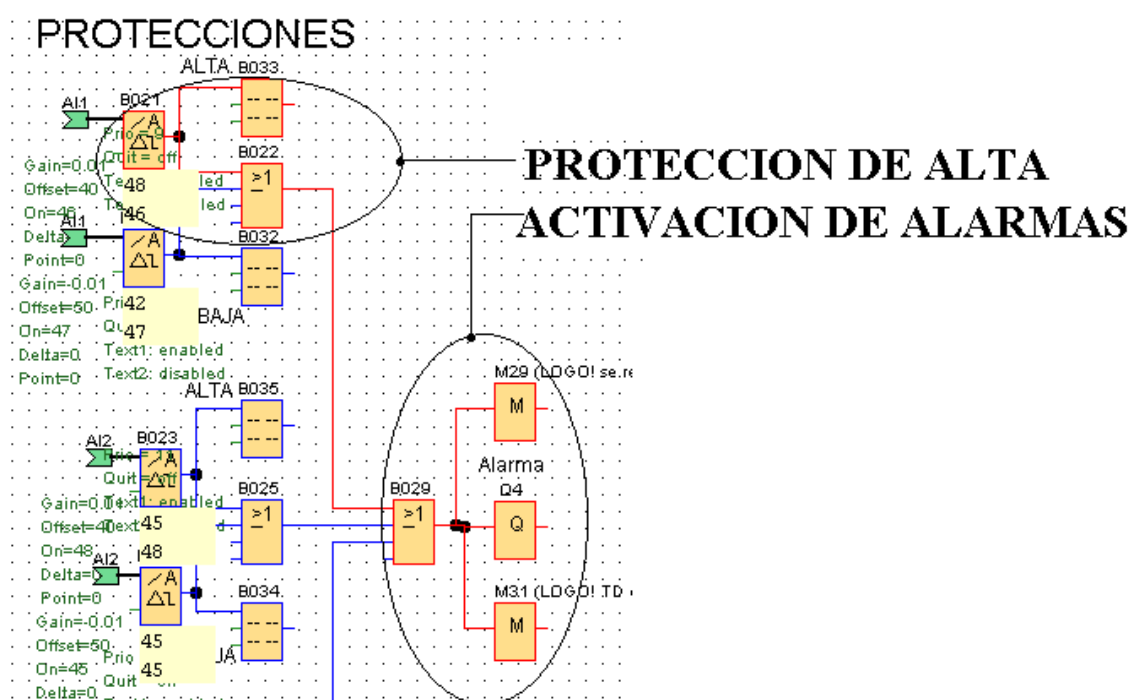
PROTECCIONES

ALTA B033

AI1 B021

Prio = 0
Quit = off

Gain=0.01
Offset=40
On=46
Delta=
Point=0

48
46

Text1: enabled
Text2: enabled

B022
$\geq1$

AI1 B031

B032

Gain=-0.01
Offset=50
On=47
Delta=0
Point=0

Prio
Quit

42
47

BAJA

Text1: enabled
Text2: disabled

PROTECCION DE ALTA

ACTIVACION DE ALARMAS

M29 (LOGO! se.re

M

Alarma
Q4

Q

ALTA B035

AI2 B023

Prio = 0
Quit = off

Gain=0.01
Offset=40
On=48
Delta=0
Point=0

Text1: enabled
Text

45
48

B025
$\geq1$

B029
$\geq1$

AI2

B034

Gain=-0.01
Offset=50
On=45
Delta=0

Prio
Quit

45
45

JA

M31 (LOGO! TD

M